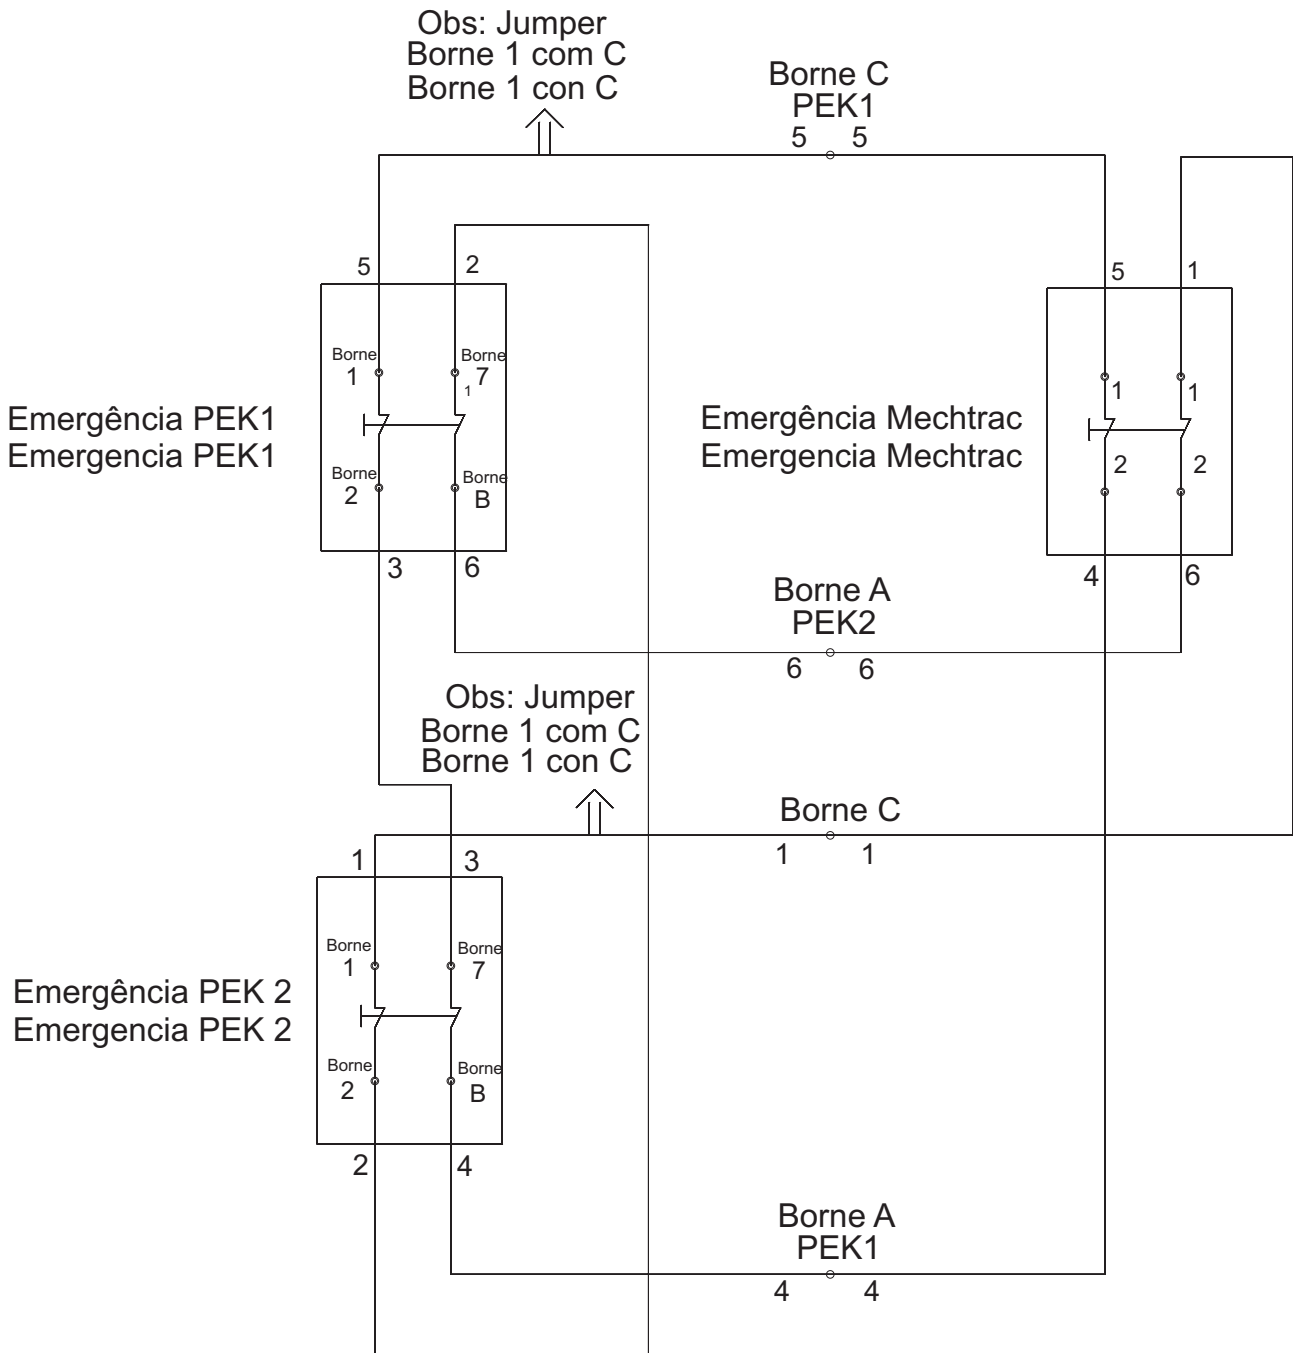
Obs: Jumper
Borne 1 com C
Borne 1 con C

Borne C
PEK1
5 5

5 2

Borne 1
Borne 7
1

Emergência PEK1
Emergencia PEK1

Borne 2
Borne B

3 6

5 1

1 1

Emergência Mechtrac
Emergencia Mechtrac

2 2

4 6

Borne A
PEK2
6 6

Obs: Jumper
Borne 1 com C
Borne 1 con C

Borne C
1 1

1 3

Borne 1
Borne 7

Emergência PEK 2
Emergencia PEK 2

Borne 2
Borne B

2 4

Borne A
PEK1
4 4